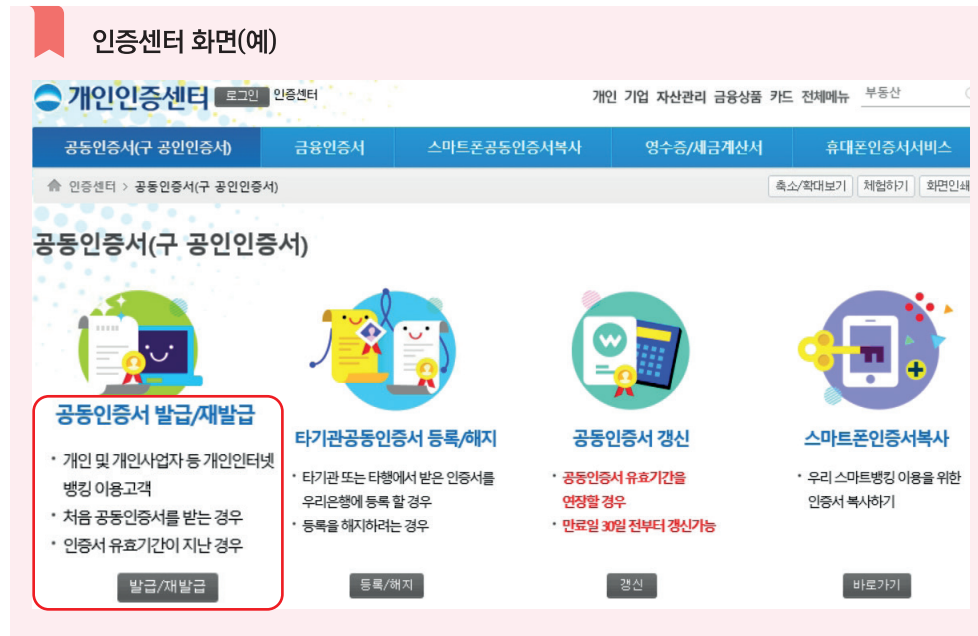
인증센터 화면(예)

개인인증센터 로그인 인증센터

개인 기업 자산관리 금융상품 카드 전체메뉴 부동산

공동인증서(구 공인인증서) 금융인증서 스마트폰공동인증서복사 영수증/세금계산서 휴대폰인증서서비스

인증센터 > 공동인증서(구 공인인증서)

축소/확대보기 체험하기 화면인쇄

공동인증서(구 공인인증서)

공동인증서 발급/재발급

• 개인 및 개인사업자 등 개인인터넷뱅킹 이용고객
• 처음 공동인증서를 받는 경우
• 인증서 유효기간이 지난 경우

발급/재발급

타기관공동인증서 등록/해지

• 타기관 또는 타행에서 받은 인증서를 우리은행에 등록 할 경우
• 등록을 해지하려는 경우

등록/해지

공동인증서 갱신

• 공동인증서 유효기간을 연장할 경우
• 만료일 30일 전부터 갱신가능

갱신

스마트폰인증서복사

• 우리 스마트뱅킹 이용을 위한 인증서 복사하기

바로가기